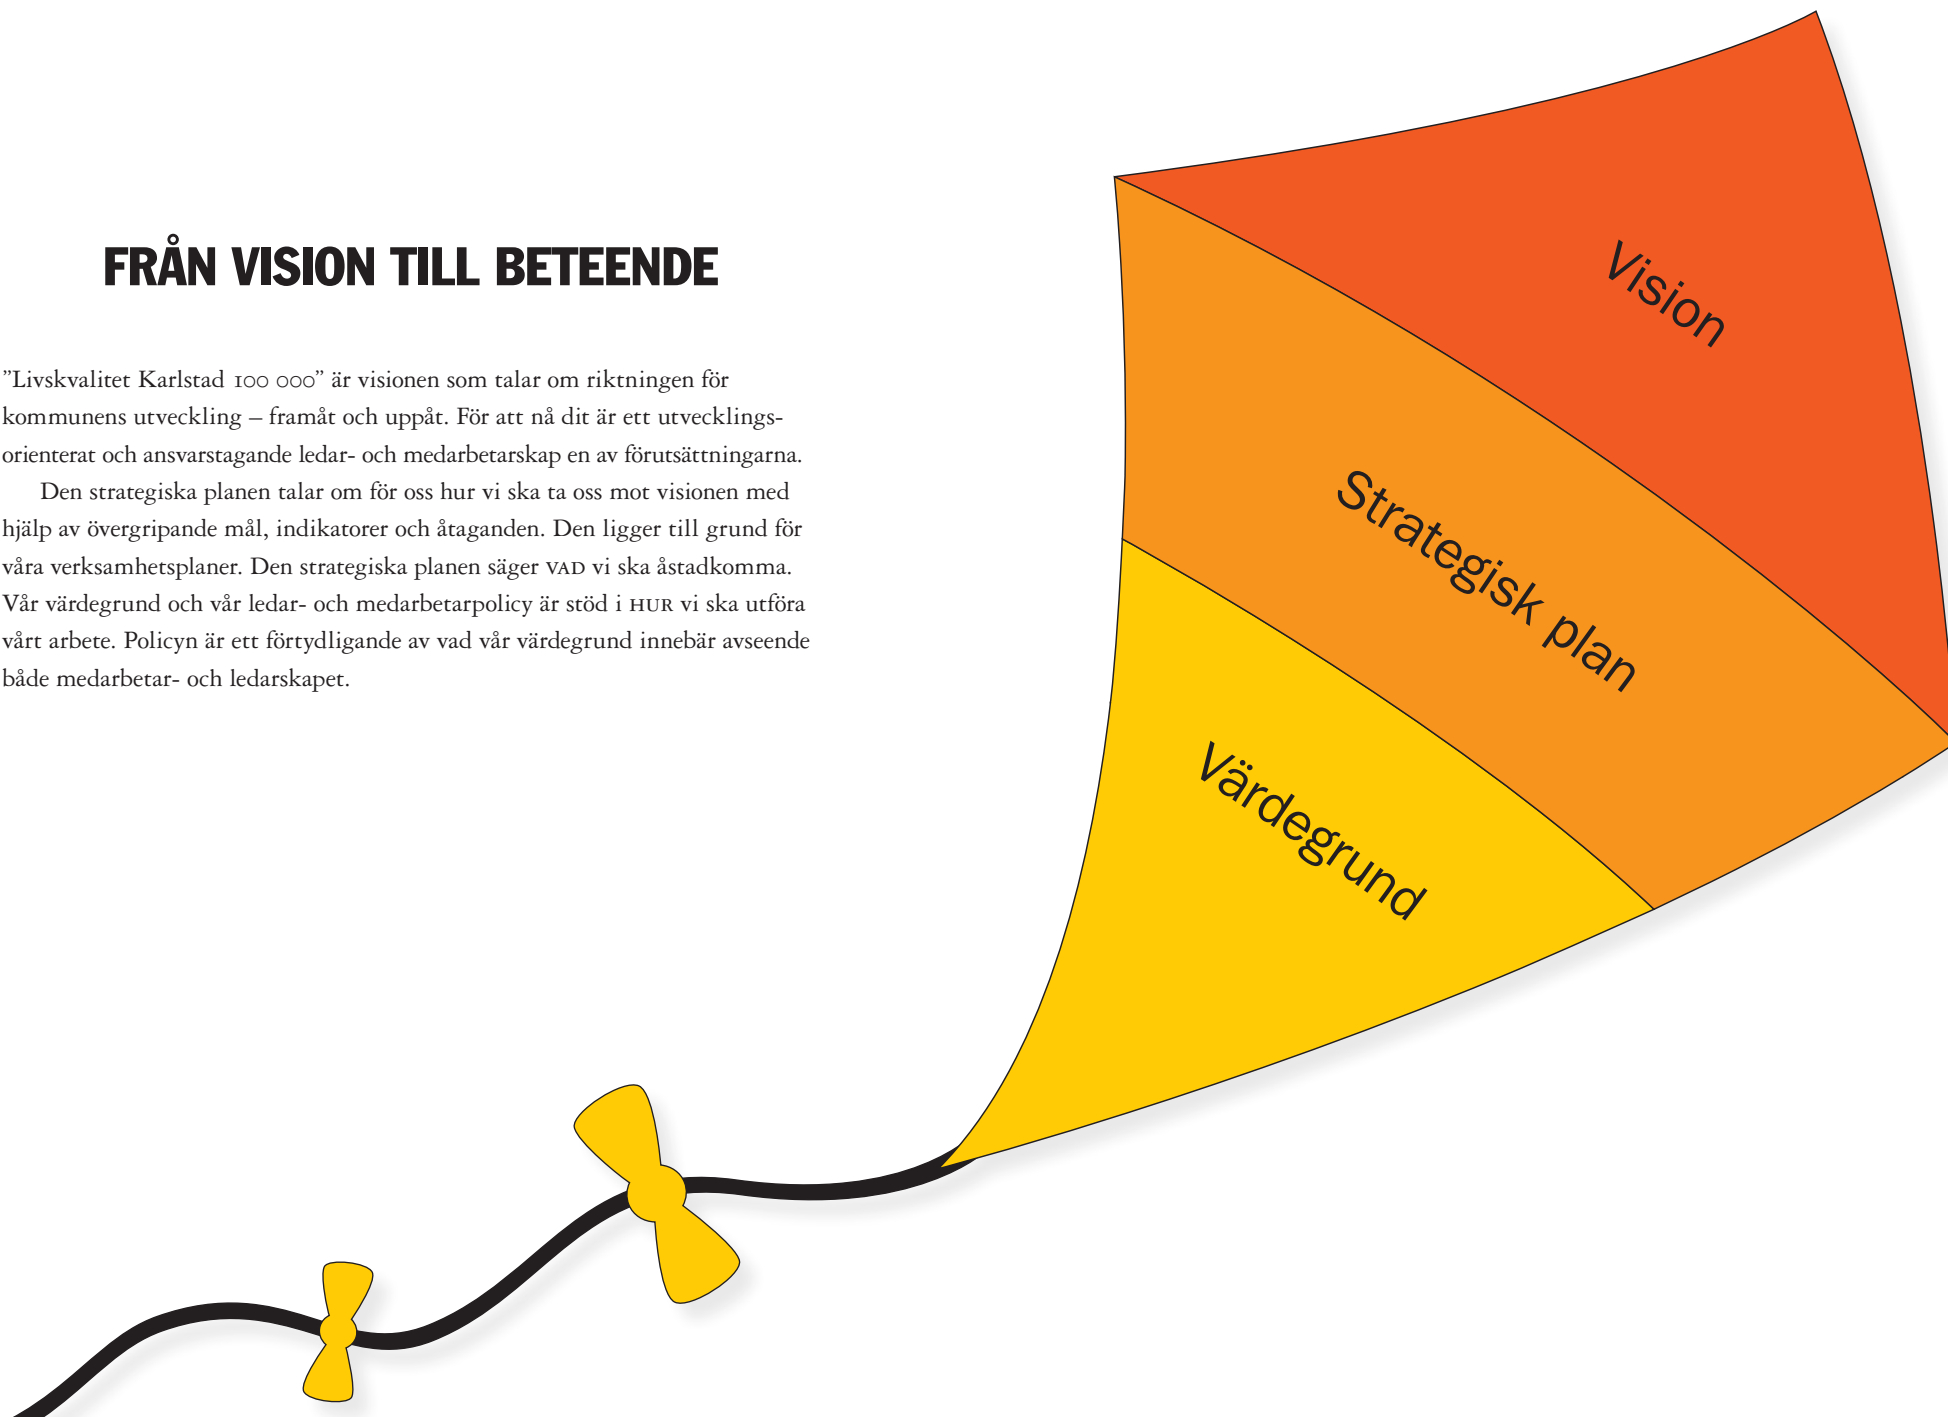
FRÅN VISION TILL BETEENDE

”Livskvalitet Karlstad 100 000” är visionen som talar om riktningen för kommunens utveckling – framåt och uppåt. För att nå dit är ett utvecklingsorienterat och ansvarstagande ledar- och medarbetarskap en av förutsättningarna.

Den strategiska planen talar om för oss hur vi ska ta oss mot visionen med hjälp av övergripande mål, indikatorer och åtaganden. Den ligger till grund för våra verksamhetsplaner. Den strategiska planen säger VAD vi ska åstadkomma. Vår värdegrund och vår ledar- och medarbetarpolicy är stöd i HUR vi ska utföra vårt arbete. Policyn är ett förtydligande av vad vår värdegrund innebär avseende både medarbetar- och ledarskapet.

Vision

Strategisk plan

Värdegrund